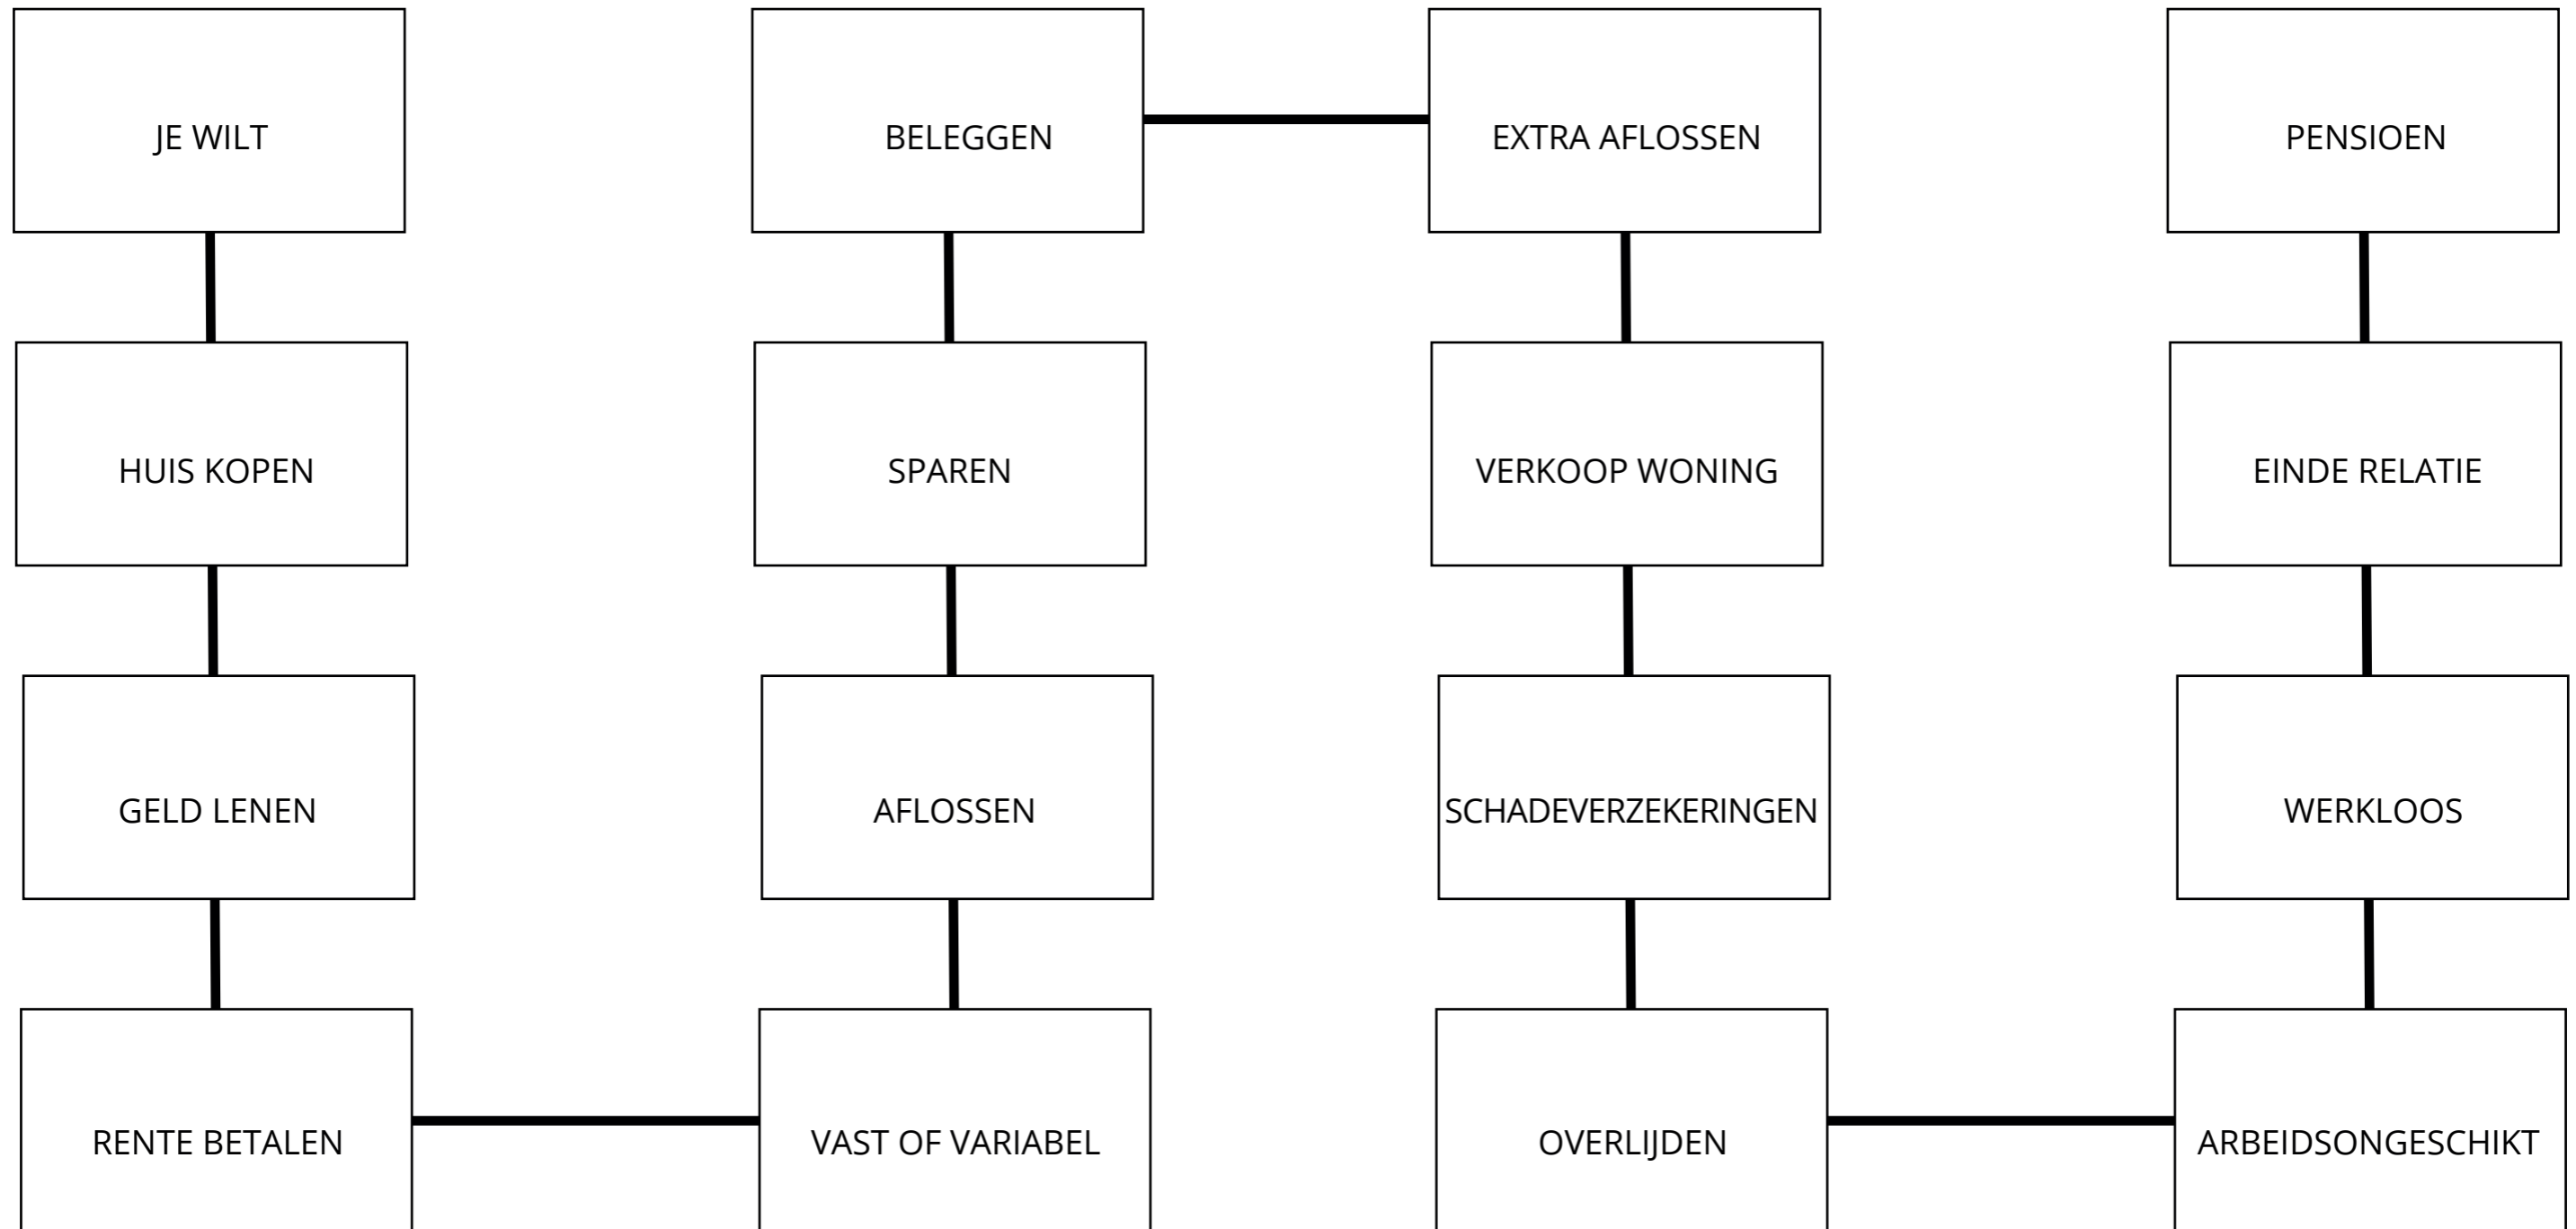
JE WILT

HUIS KOPEN

GELD LENEN

RENTE BETALEN

VAST OF VARIABEL

AFLOSSEN

SPAREN

BELEGGEN

EXTRA AFLOSSEN

VERKOOP WONING

SCHADEVERZEKERINGEN

OVERLIJDEN

ARBEIDSONGESCHIKT

WERKLOOS

EINDE RELATIE

PENSIOEN